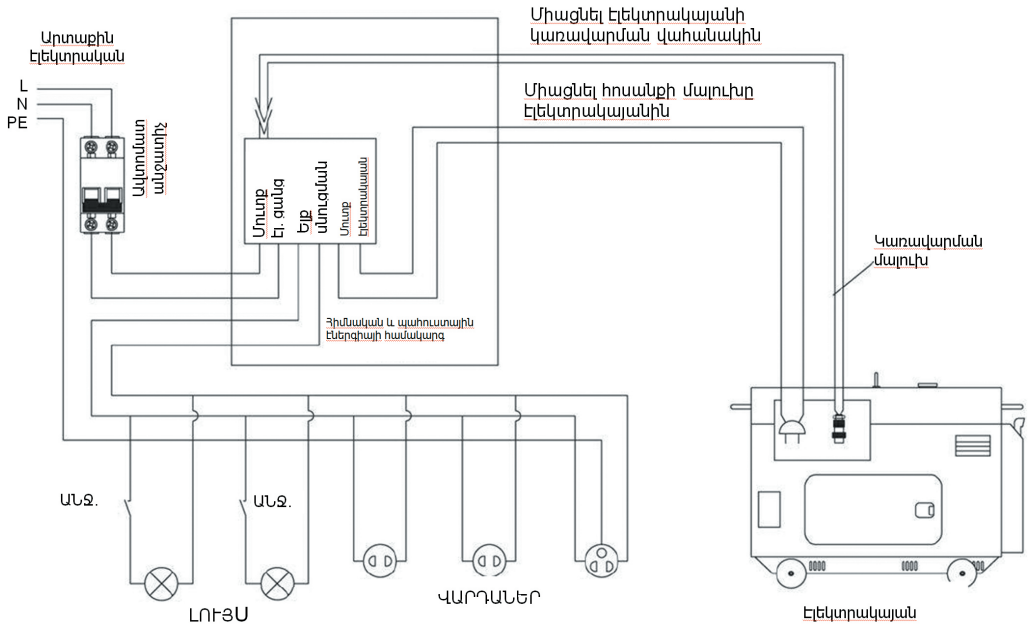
Արտաքին էլեկտրական

L
N
PE

Ավտոմատ անջատիչ

Միացնել էլեկտրակայանի կառավարման վահանակին

Միացնել հոսանքի մալուխը էլեկտրակայանին

Մուտք էլ. ցանց
Ելք սնուցման
Մուտք էլեկտրակայան

Կառավարման մալուխ

Հիմնական և պահուստային էներգիայի համակարգ

ԱՆՋ.

ԱՆՋ.

ԼՈՒՅՍ

ՎԱՐԴԱՆԵՐ

Էլեկտրակայան